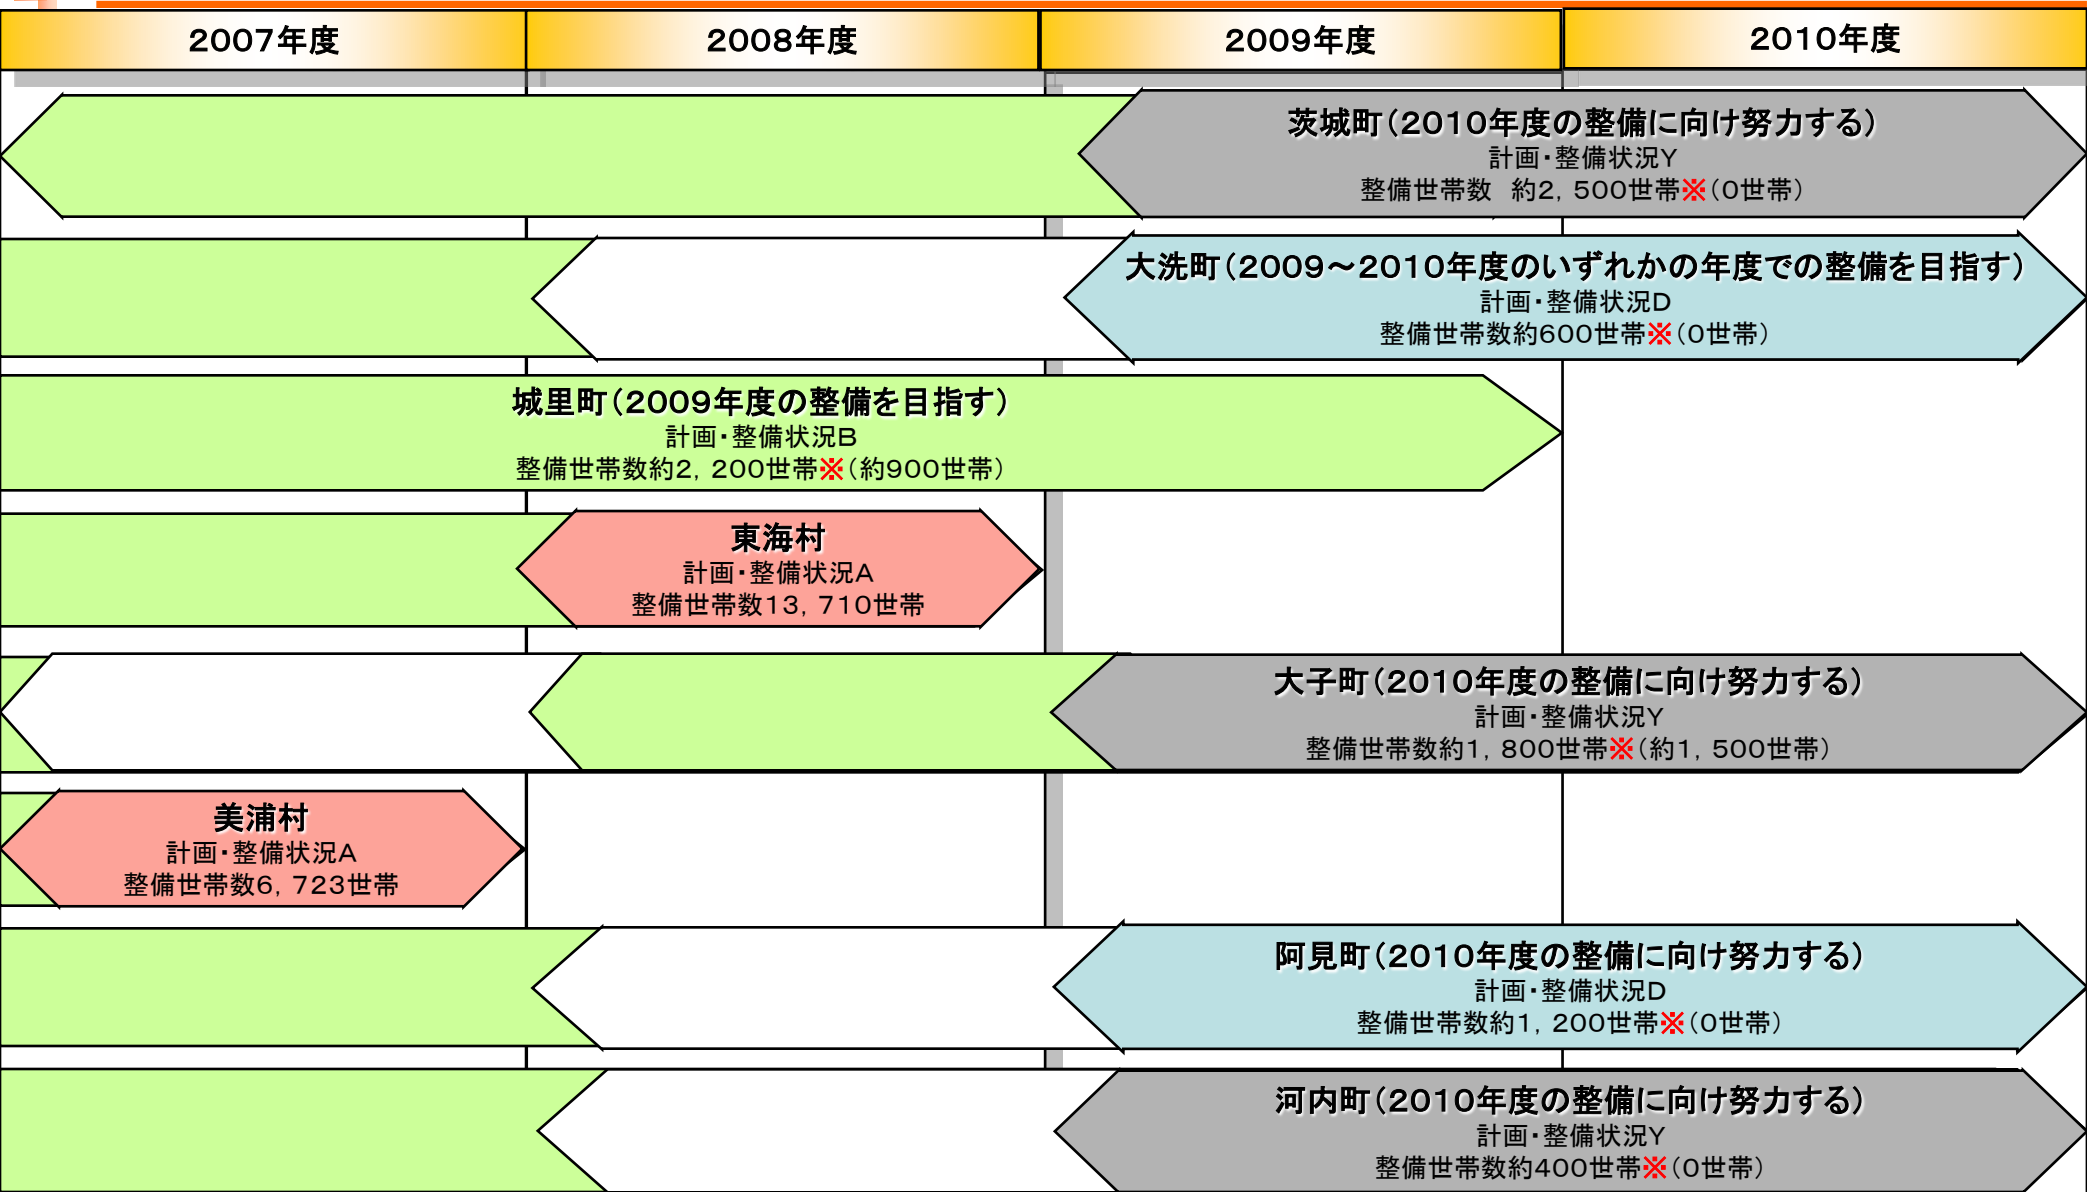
2007年度

2008年度

2009年度

2010年度

茨城町（2010年度の整備に向け努力する）
計画・整備状況Y
整備世帯数　約2，500世帯※（0世帯）

大洗町（2009～2010年度のいずれかの年度での整備を目指す）
計画・整備状況D
整備世帯数約600世帯※（0世帯）

城里町（2009年度の整備を目指す）
計画・整備状況B
整備世帯数約2，200世帯※（約900世帯）

東海村
計画・整備状況A
整備世帯数13，710世帯

大子町（2010年度の整備に向け努力する）
計画・整備状況Y
整備世帯数約1，800世帯※（約1，500世帯）

美浦村
計画・整備状況A
整備世帯数6，723世帯

阿見町（2010年度の整備に向け努力する）
計画・整備状況D
整備世帯数約1，200世帯※（0世帯）

河内町（2010年度の整備に向け努力する）
計画・整備状況Y
整備世帯数約400世帯※（0世帯）